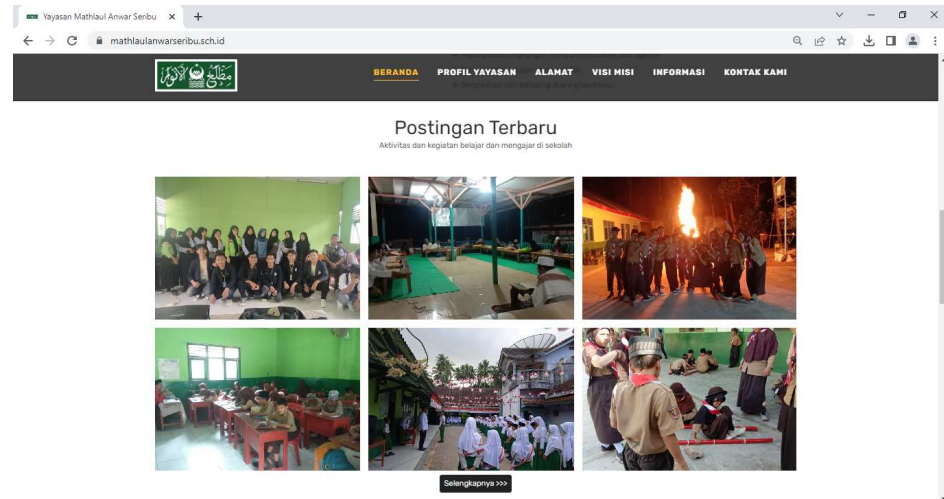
Yayasan Mathlaul Anwar Seribu ×

mathlaulanwarseribu.sch.id

BERANDA PROFIL YAYASAN ALAMAT VISI MISI INFORMASI KONTAK KAMI

Postingan Terbaru

Aktivitas dan kegiatan belajar dan mengajar di sekolah

Selengkapnya >>>